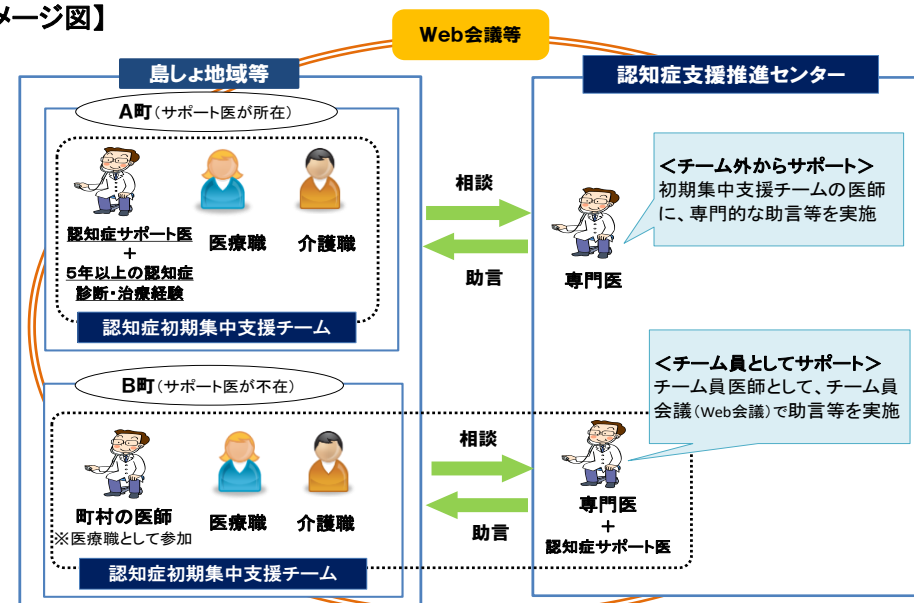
メージ図】

Web会議等

島しょ地域等

A町（サポート医が所在）

認知症サポート医
＋
5年以上の認知症診断・治療経験

医療職

介護職

認知症初期集中支援チーム

相談

助言

認知症支援推進センター

＜チーム外からサポート＞
初期集中支援チームの医師に、専門的な助言等を実施

専門医

B町（サポート医が不在）

町村の医師
※医療職として参加

医療職

介護職

認知症初期集中支援チーム

相談

助言

＜チーム員としてサポート＞
チーム員医師として、チーム員会議（Web会議）で助言等を実施

専門医
＋
認知症サポート医